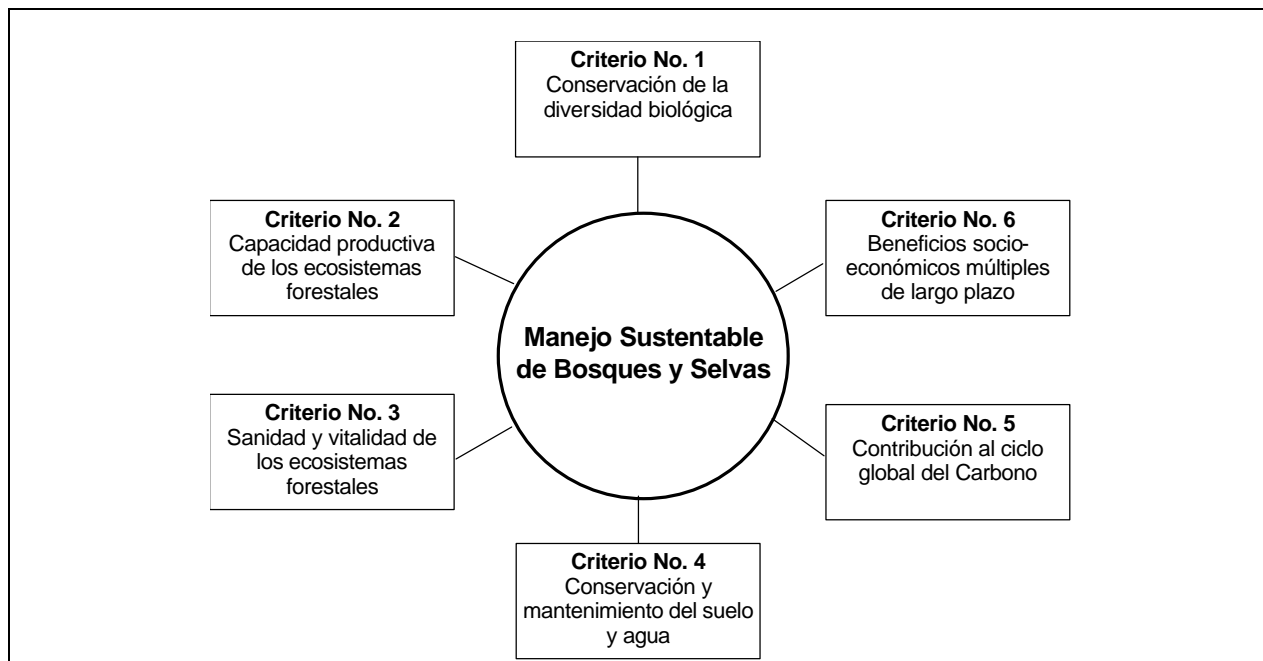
Criterio No. 1
Conservación de la diversidad biológica

Criterio No. 2
Capacidad productiva de los ecosistemas forestales

Criterio No. 6
Beneficios socio-económicos múltiples de largo plazo

Manejo Sustentable de Bosques y Selvas

Criterio No. 3
Sanidad y vitalidad de los ecosistemas forestales

Criterio No. 5
Contribución al ciclo global del Carbono

Criterio No. 4
Conservación y mantenimiento del suelo y agua